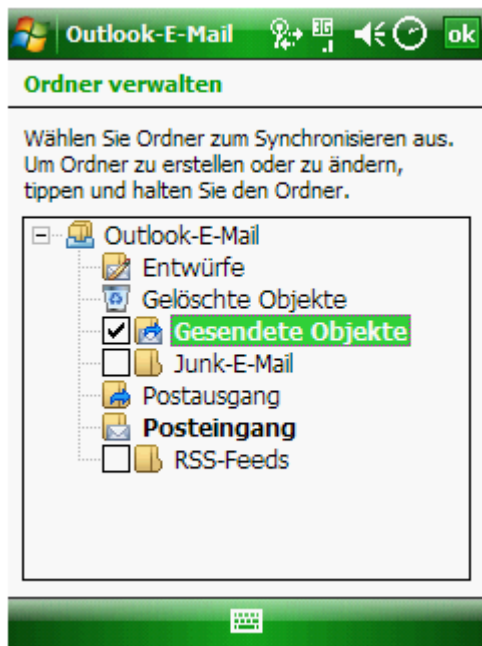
Outlook-E-Mail ok

Ordner verwalten

Wählen Sie Ordner zum Synchronisieren aus. Um Ordner zu erstellen oder zu ändern, tippen und halten Sie den Ordner.

Outlook-E-Mail
Entwürfe
Gelöschte Objekte
Gesendete Objekte
Junk-E-Mail
Postausgang
Posteingang
RSS-Feeds